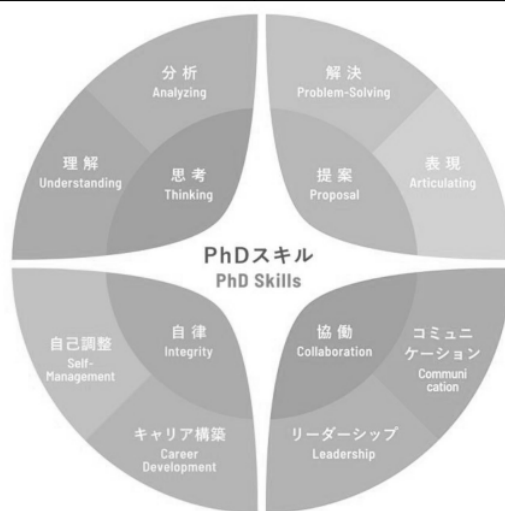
分析
Analyzing

理解
Understanding

思考
Thinking

解決
Problem-Solving

提案
Proposal

表現
Articulating

PhDスキル
PhD Skills

自己調整
Self-Management

自律
Integrity

キャリア構築
Career Development

協働
Collaboration

コミュニケーション
Communication

リーダーシップ
Leadership